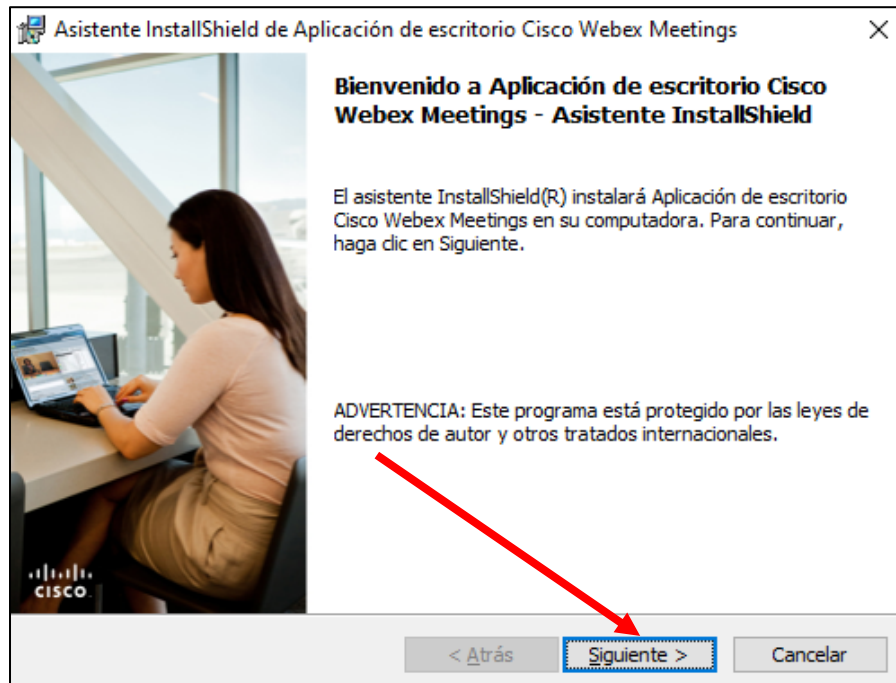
Asistente InstallShield de Aplicación de escritorio Cisco Webex Meetings

Bienvenido a Aplicación de escritorio Cisco Webex Meetings - Asistente InstallShield

El asistente InstallShield(R) instalará Aplicación de escritorio Cisco Webex Meetings en su computadora. Para continuar, haga clic en Siguiente.

ADVERTENCIA: Este programa está protegido por las leyes de derechos de autor y otros tratados internacionales.

cisco

< Atrás

Siguiente >

Cancelar